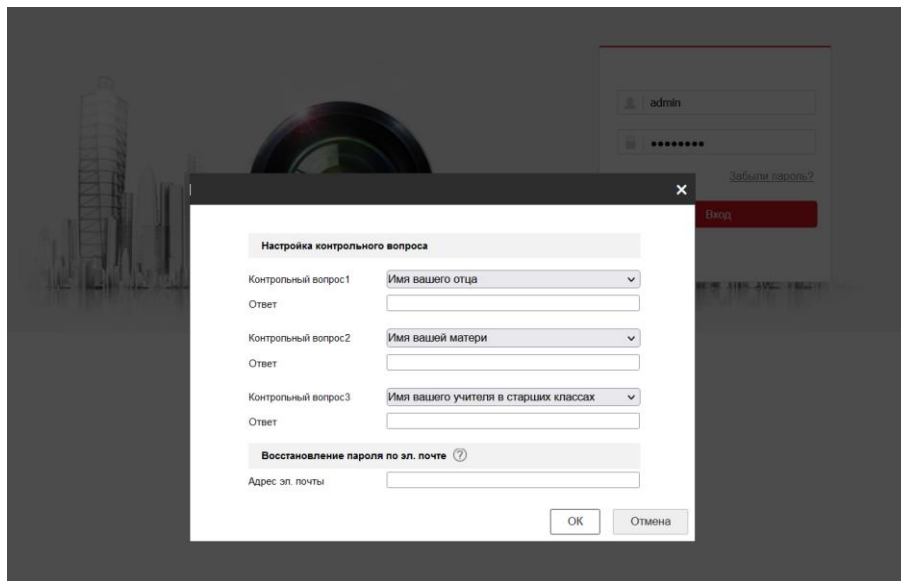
admin

••••••••

Забыли пароль?

Вход

×

Настройка контрольного вопроса

Контрольный вопрос1 Имя вашего отца

Ответ

Контрольный вопрос2 Имя вашей матери

Ответ

Контрольный вопрос3 Имя вашего учителя в старших классах

Ответ

Восстановление пароля по эл. почте

Адрес эл. почты

OK Отмена